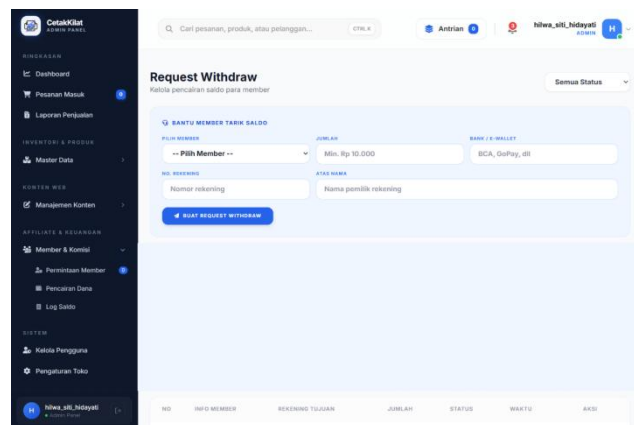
CetakKilat
ADMIN PANEL

RINGKASAN
Dashboard
Pesanan Masuk 0
Laporan Penjualan

INVENTORI & PRODUK
Master Data

KONTEN WEB
Manajemen Konten

AFFILIATE & KEUANGAN
Member & Komisi
Permintaan Member 0
Pencairan Dana
Log Saldo

SISTEM
Kelola Pengguna
Pengaturan Toko

hilwa_siti_hidayati
Admin Panel

Cari pesanan, produk, atau pelanggan... CTRL K

Antrian 0

hilwa_siti_hidayati
ADMIN
H

Request Withdraw
Kelola pencairan saldo para member

Semua Status

BANTU MEMBER TARIK SALDO

PILIH MEMBER
-- Pilih Member --

JUMLAH
Min. Rp 10.000

BANK / E-WALLET
BCA, GoPay, dll

NO. REKENING
Nomor rekening

ATAS NAMA
Nama pemilik rekening

BUAT REQUEST WITHDRAW

| NO | INFO MEMBER | REKENING TUJUAN | JUMLAH | STATUS | WAKTU | AKSI |
|---|---|---|---|---|---|---|